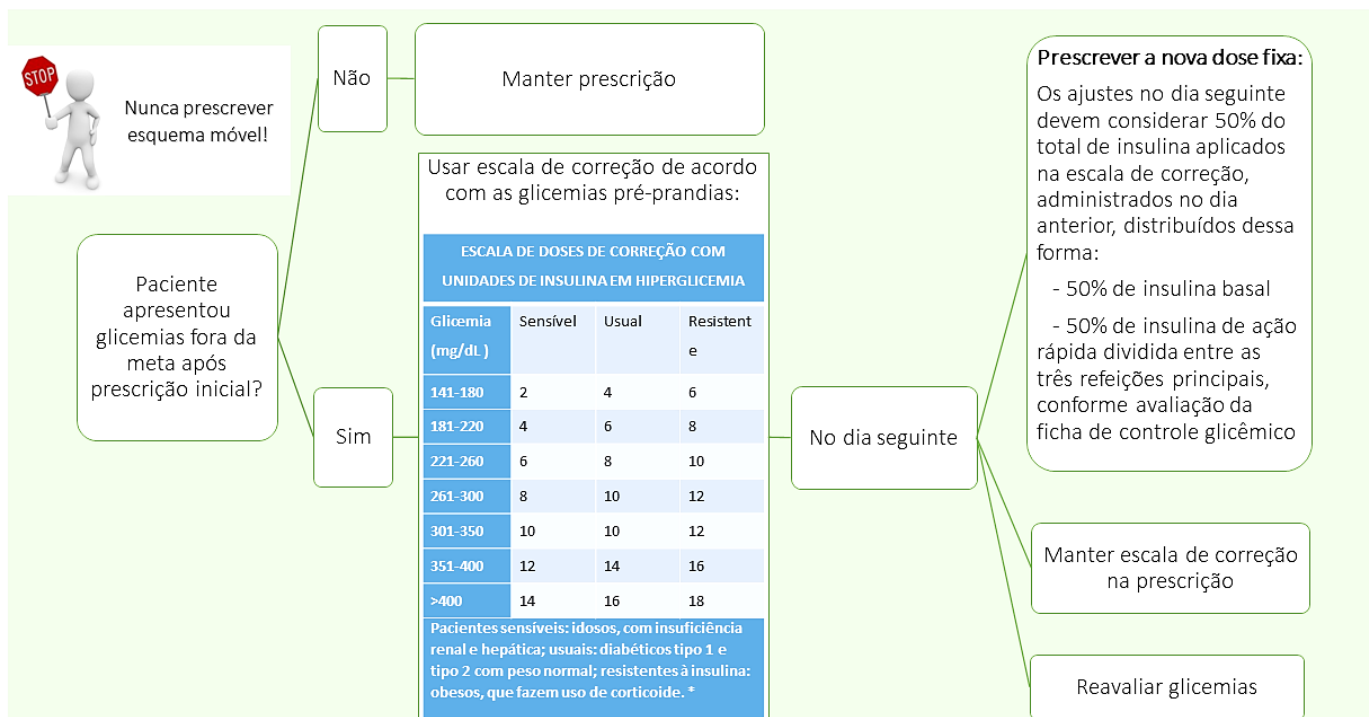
STOP

Nunca prescrever esquema móvel!

Paciente apresentou glicemias fora da meta após prescrição inicial?

Não

Manter prescrição

Sim

Usar escala de correção de acordo com as glicemias pré-prandias:

ESCALA DE DOSES DE CORREÇÃO COM UNIDADES DE INSULINA EM HIPERGLICEMIA

| Glicemia (mg/dL) | Sensível | Usual | Resistente |
|---|---|---|---|
| 141-180 | 2 | 4 | 6 |
| 181-220 | 4 | 6 | 8 |
| 221-260 | 6 | 8 | 10 |
| 261-300 | 8 | 10 | 12 |
| 301-350 | 10 | 10 | 12 |
| 351-400 | 12 | 14 | 16 |
| >400 | 14 | 16 | 18 |

Pacientes sensíveis: idosos, com insuficiência renal e hepática; usuais: diabéticos tipo 1 e tipo 2 com peso normal; resistentes à insulina: obesos, que fazem uso de corticoide. *

No dia seguinte

Prescrever a nova dose fixa:

Os ajustes no dia seguinte devem considerar 50% do total de insulina aplicados na escala de correção, administrados no dia anterior, distribuídos dessa forma:

- 50% de insulina basal

- 50% de insulina de ação rápida dividida entre as três refeições principais, conforme avaliação da ficha de controle glicêmico

Manter escala de correção na prescrição

Reavaliar glicemias